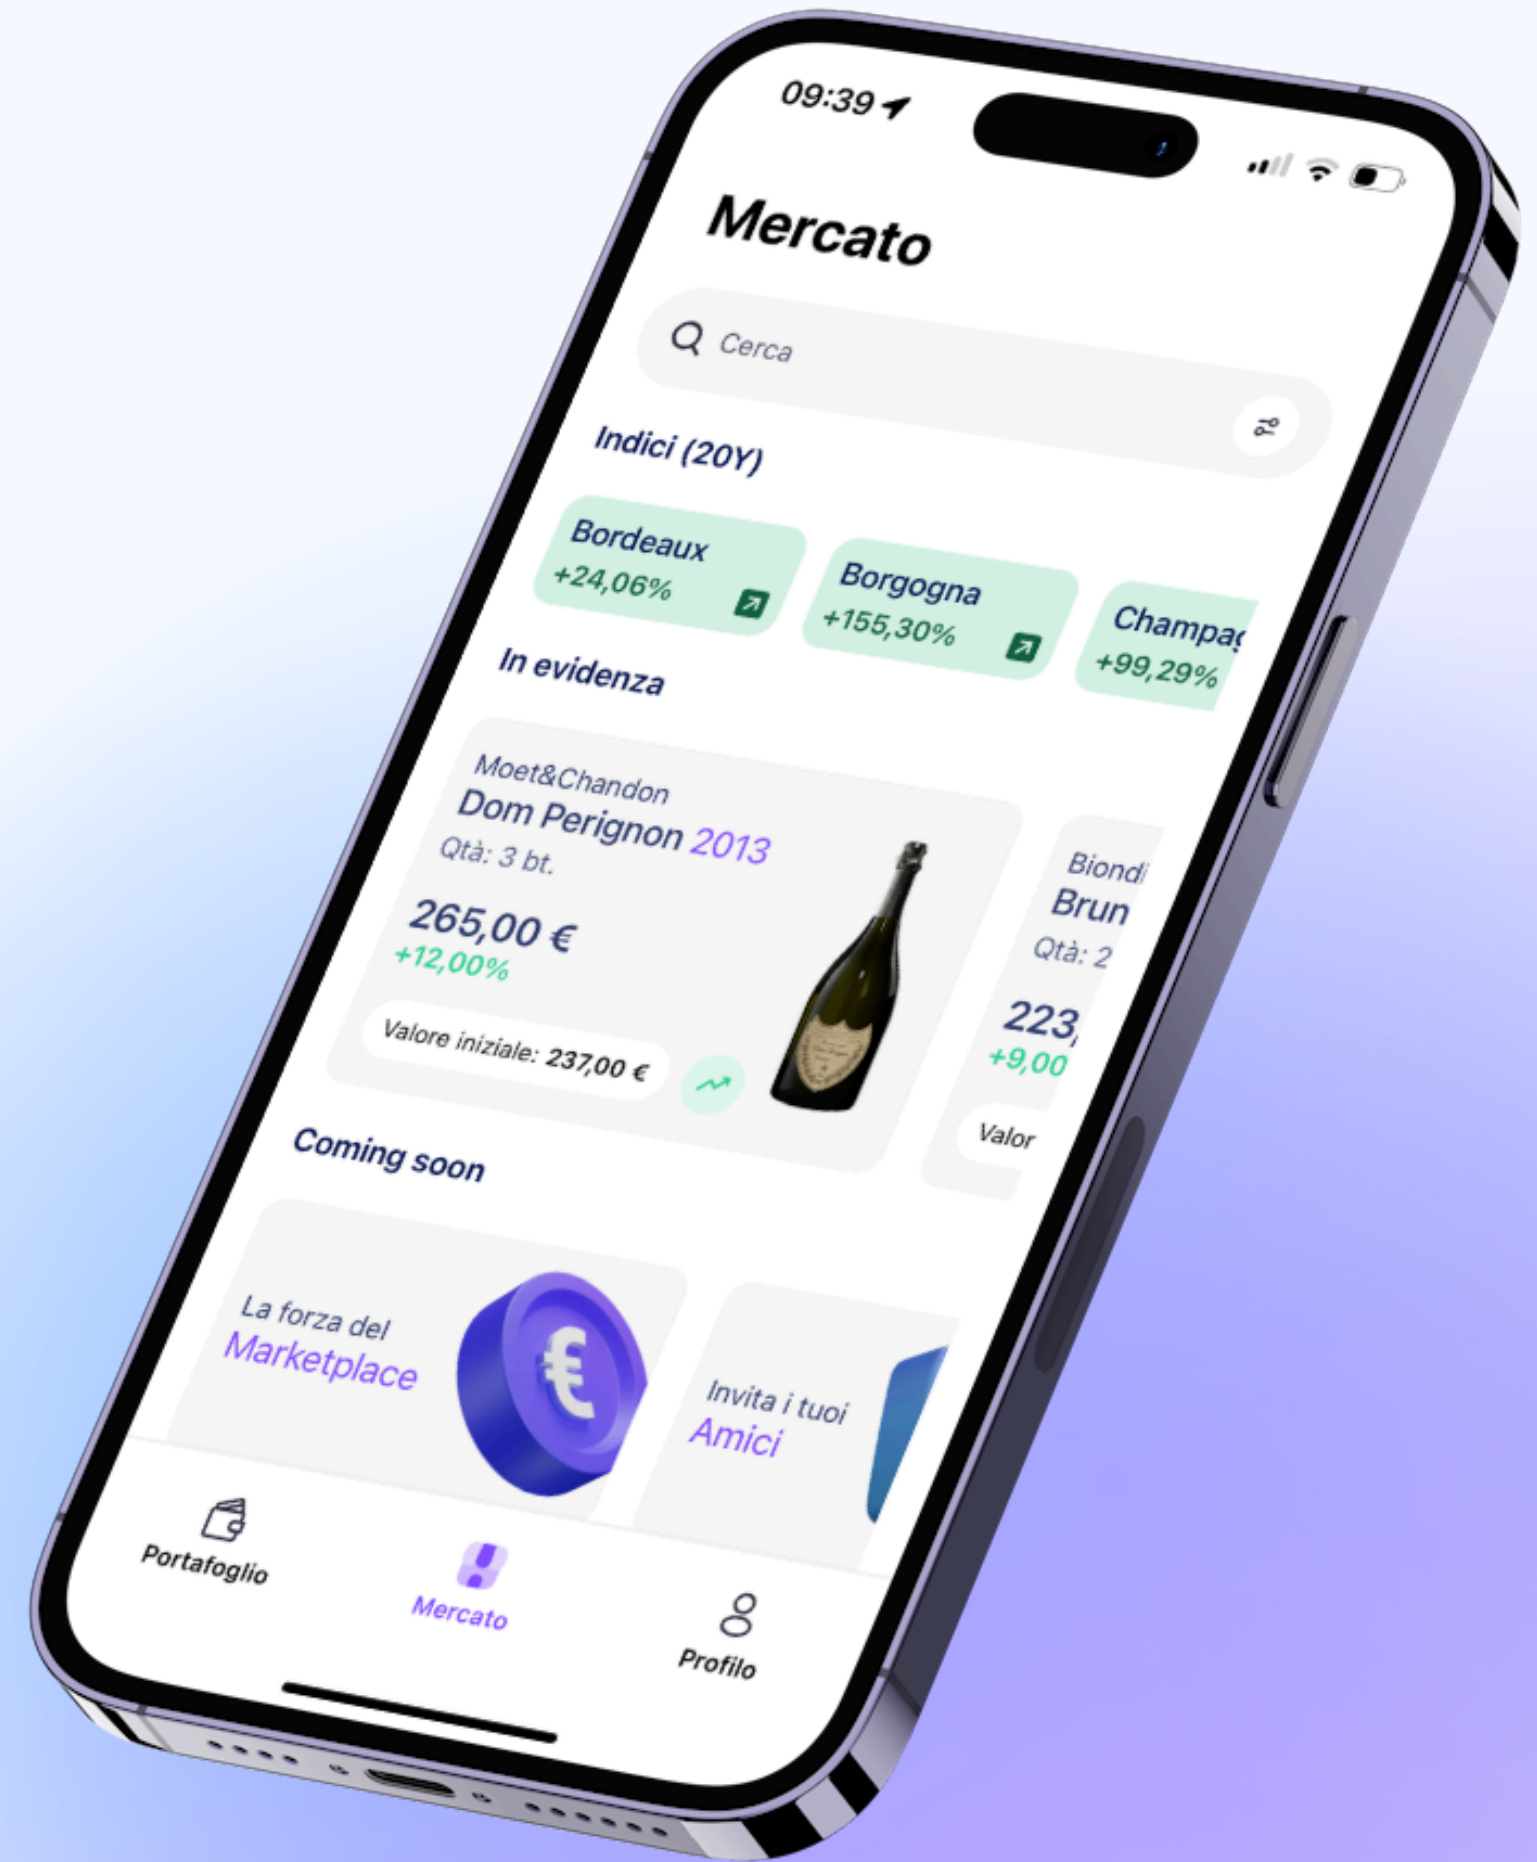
09:39

Mercato

Cerca

Indici (20Y)

Bordeaux
+24,06%

Borgogna
+155,30%

Champa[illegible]
+99,29%

In evidenza

Moet&Chandon
Dom Perignon 2013
Qtà: 3 bt.
265,00 €
+12,00%
Valore iniziale: 237,00 €

Biondi
Brun
Qtà: 2
223,
+9,00
Valor

Coming soon

La forza del
Marketplace

Invita i tuoi
Amici

Portafoglio
Mercato
Profilo